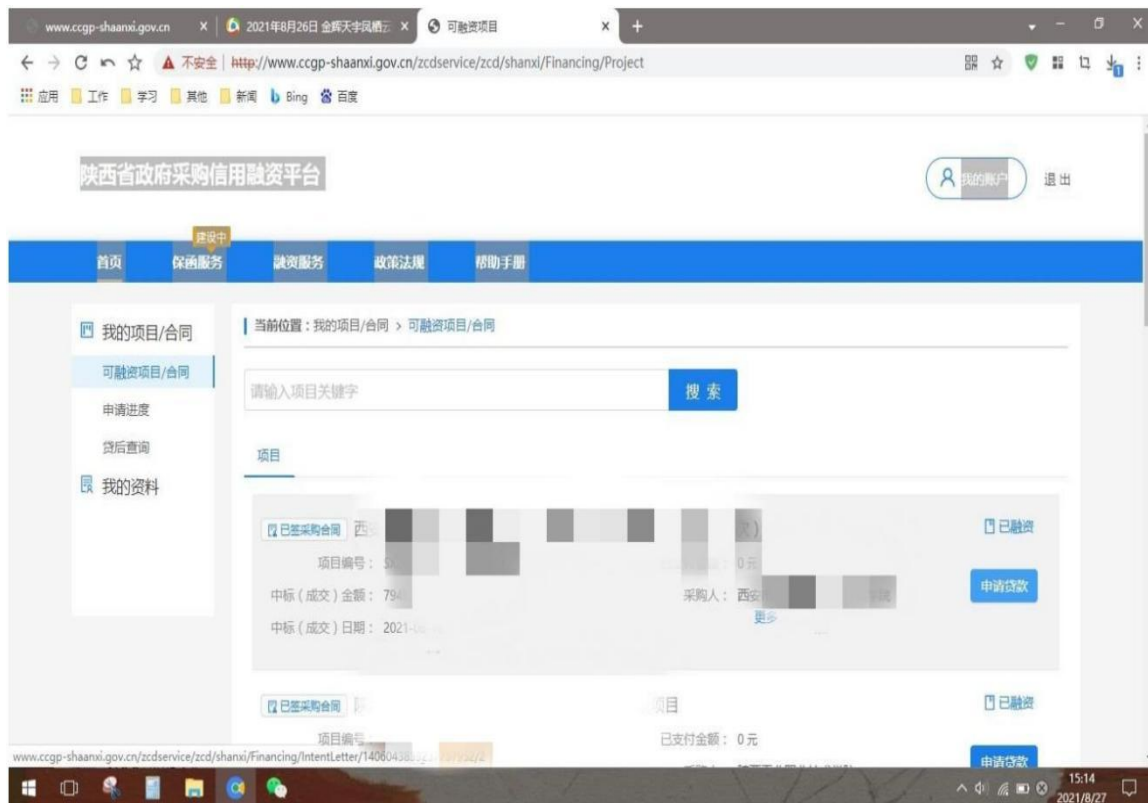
www.ccgp-shaanxi.gov.cn × 2021年8月26日 金辉天宇凤栖云 × 可融资项目 × +

不安全 | http://www.ccgp-shaanxi.gov.cn/zcdservice/zcd/shanxi/Financing/Project

应用 工作 学习 其他 新闻 Bing 百度

陕西省政府采购信用融资平台

我的账户 退出

首页 建设中 保函服务 融资服务 政策法规 帮助手册

我的项目/合同
可融资项目/合同
申请进度
贷后查询
我的资料

当前位置：我的项目/合同 > 可融资项目/合同

请输入项目关键字 搜 索

项目

已签采购合同 西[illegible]

已融资

项目编号： S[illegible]
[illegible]金额： 0元
中标（成交）金额： 794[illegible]
采购人： 西安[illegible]
申请贷款
中标（成交）日期： 2021-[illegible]
更多

已签采购合同 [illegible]项目

已融资

项目编号：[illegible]
已支付金额： 0元
申请贷款

www.ccgp-shaanxi.gov.cn/zcdservice/zcd/shanxi/Financing/IntentLetter/140604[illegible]

15:14
2021/8/27